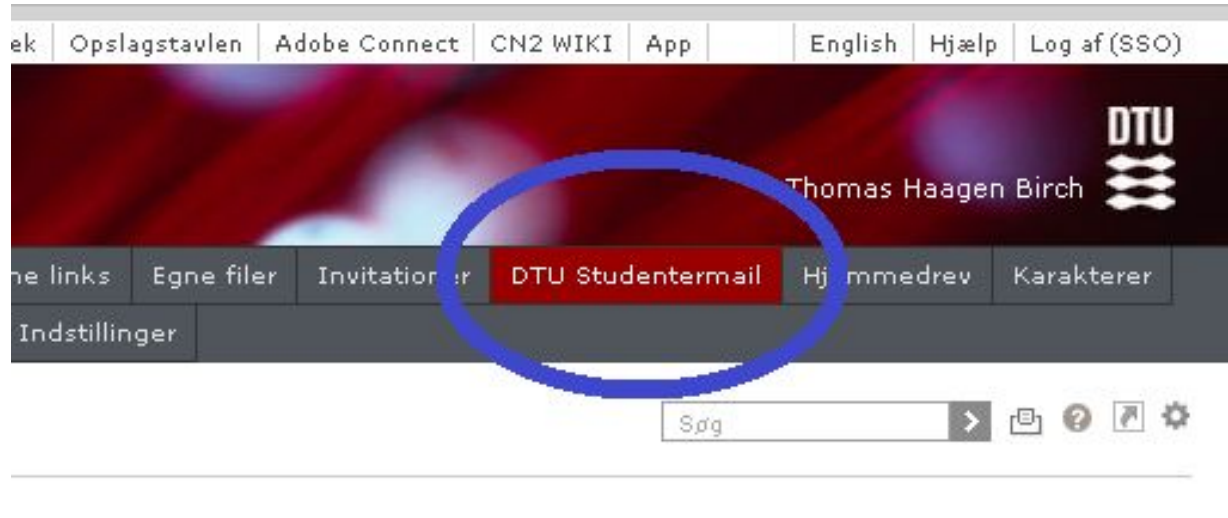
ek | Opslagstavlen | Adobe Connect | CN2 WIKI | App | English | Hjælp | Log af (SSO)

DTU

Thomas Haagen Birch

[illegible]e links | Egne filer | Invitation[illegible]r | DTU Studentermail | Hj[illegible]mmedrev | Karakterer

Indstillinger

Søg